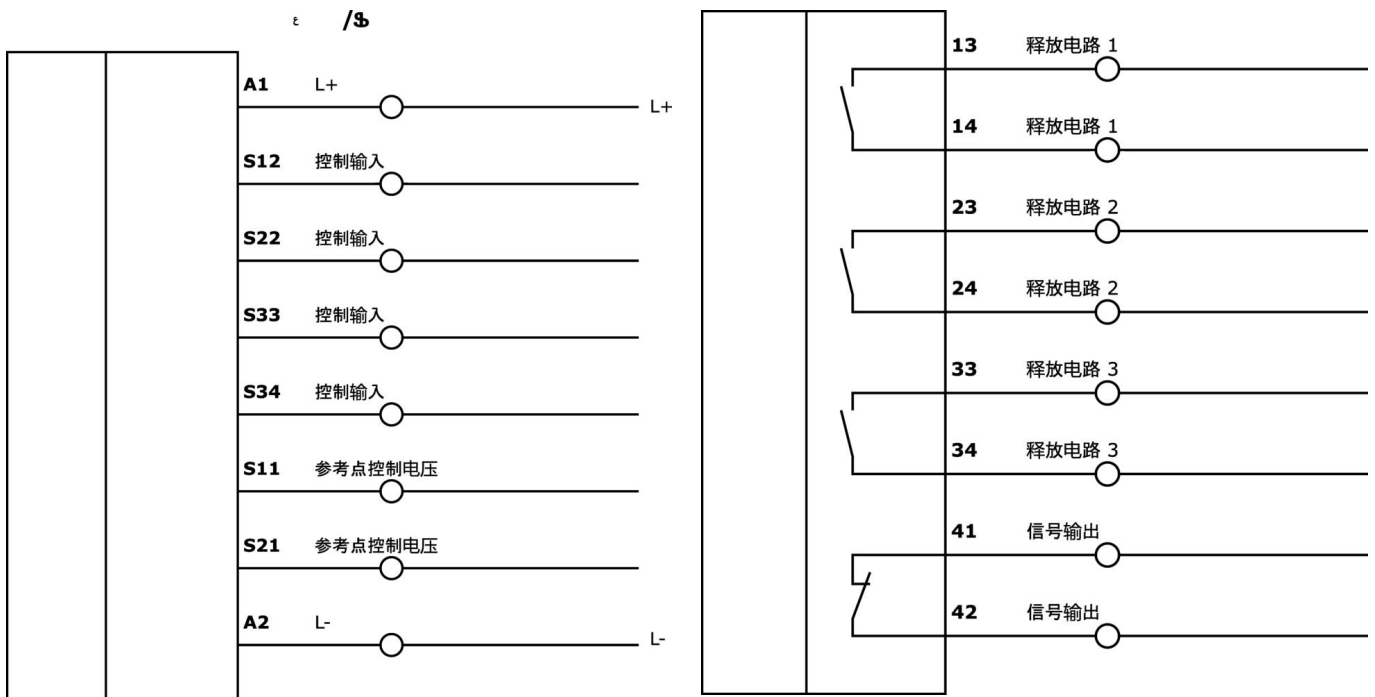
ε /$

A1 L+
L+
S12 控制输入
S22 控制输入
S33 控制输入
S34 控制输入
S11 参考点控制电压
S21 参考点控制电压
A2 L-
L-

13 释放电路 1
14 释放电路 1
23 释放电路 2
24 释放电路 2
33 释放电路 3
34 释放电路 3
41 信号输出
42 信号输出